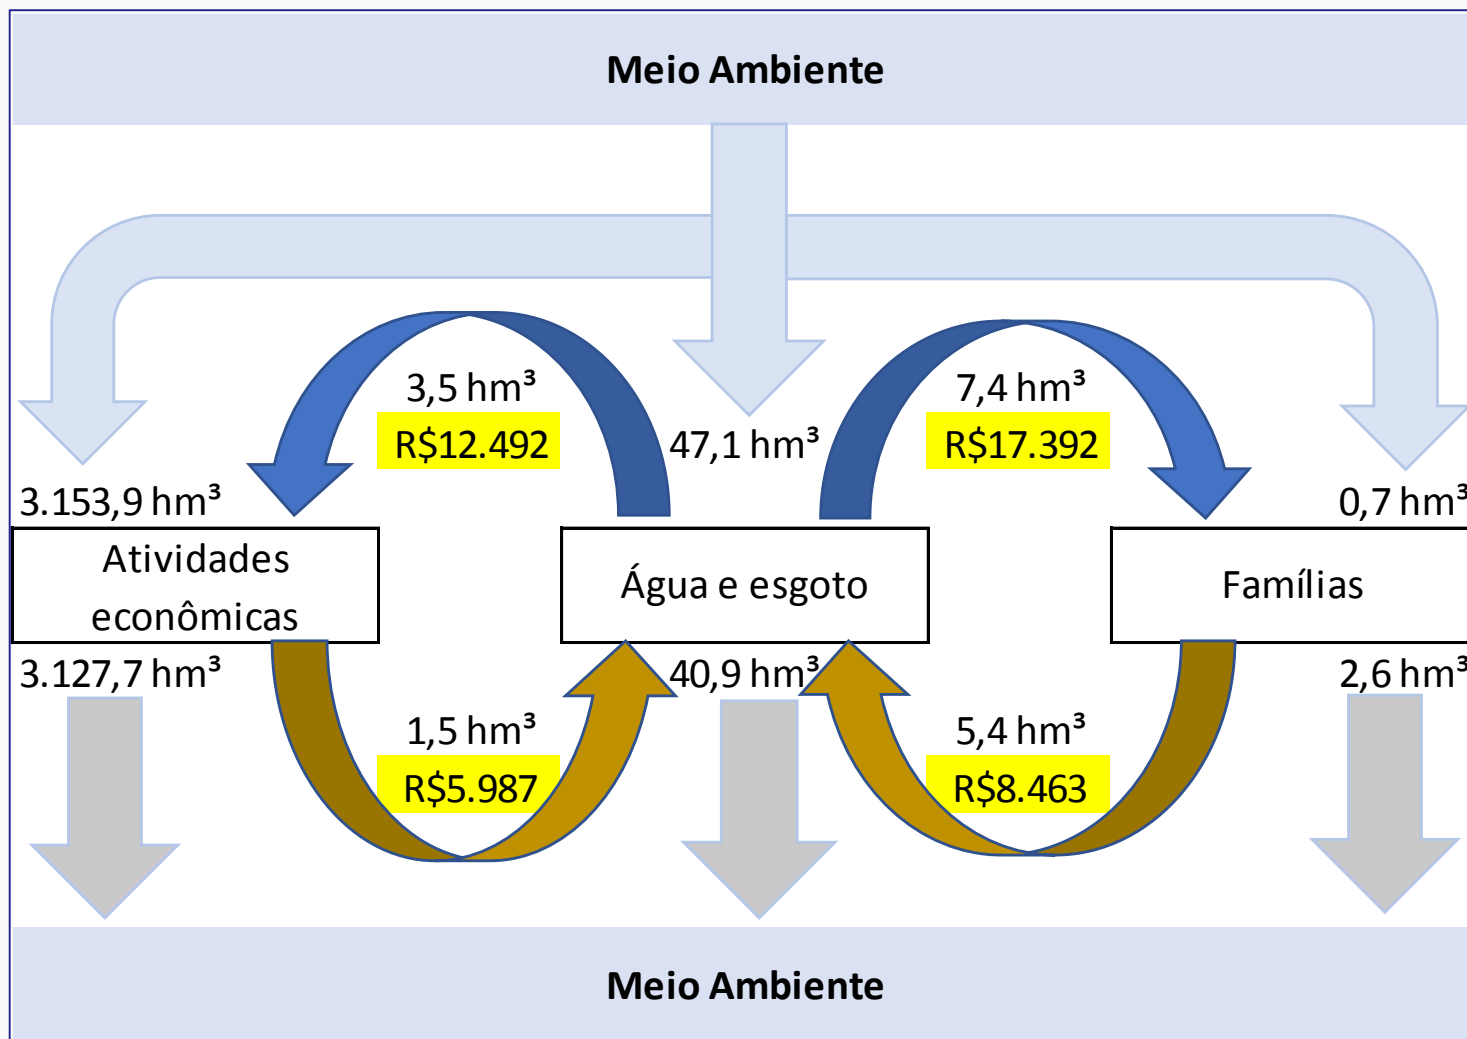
Meio Ambiente

3,5 hm³
R$12.492

47,1 hm³

7,4 hm³
R$17.392

3.153,9 hm³

0,7 hm³

Atividades econômicas

Água e esgoto

Famílias

3.127,7 hm³

40,9 hm³

2,6 hm³

1,5 hm³
R$5.987

5,4 hm³
R$8.463

Meio Ambiente